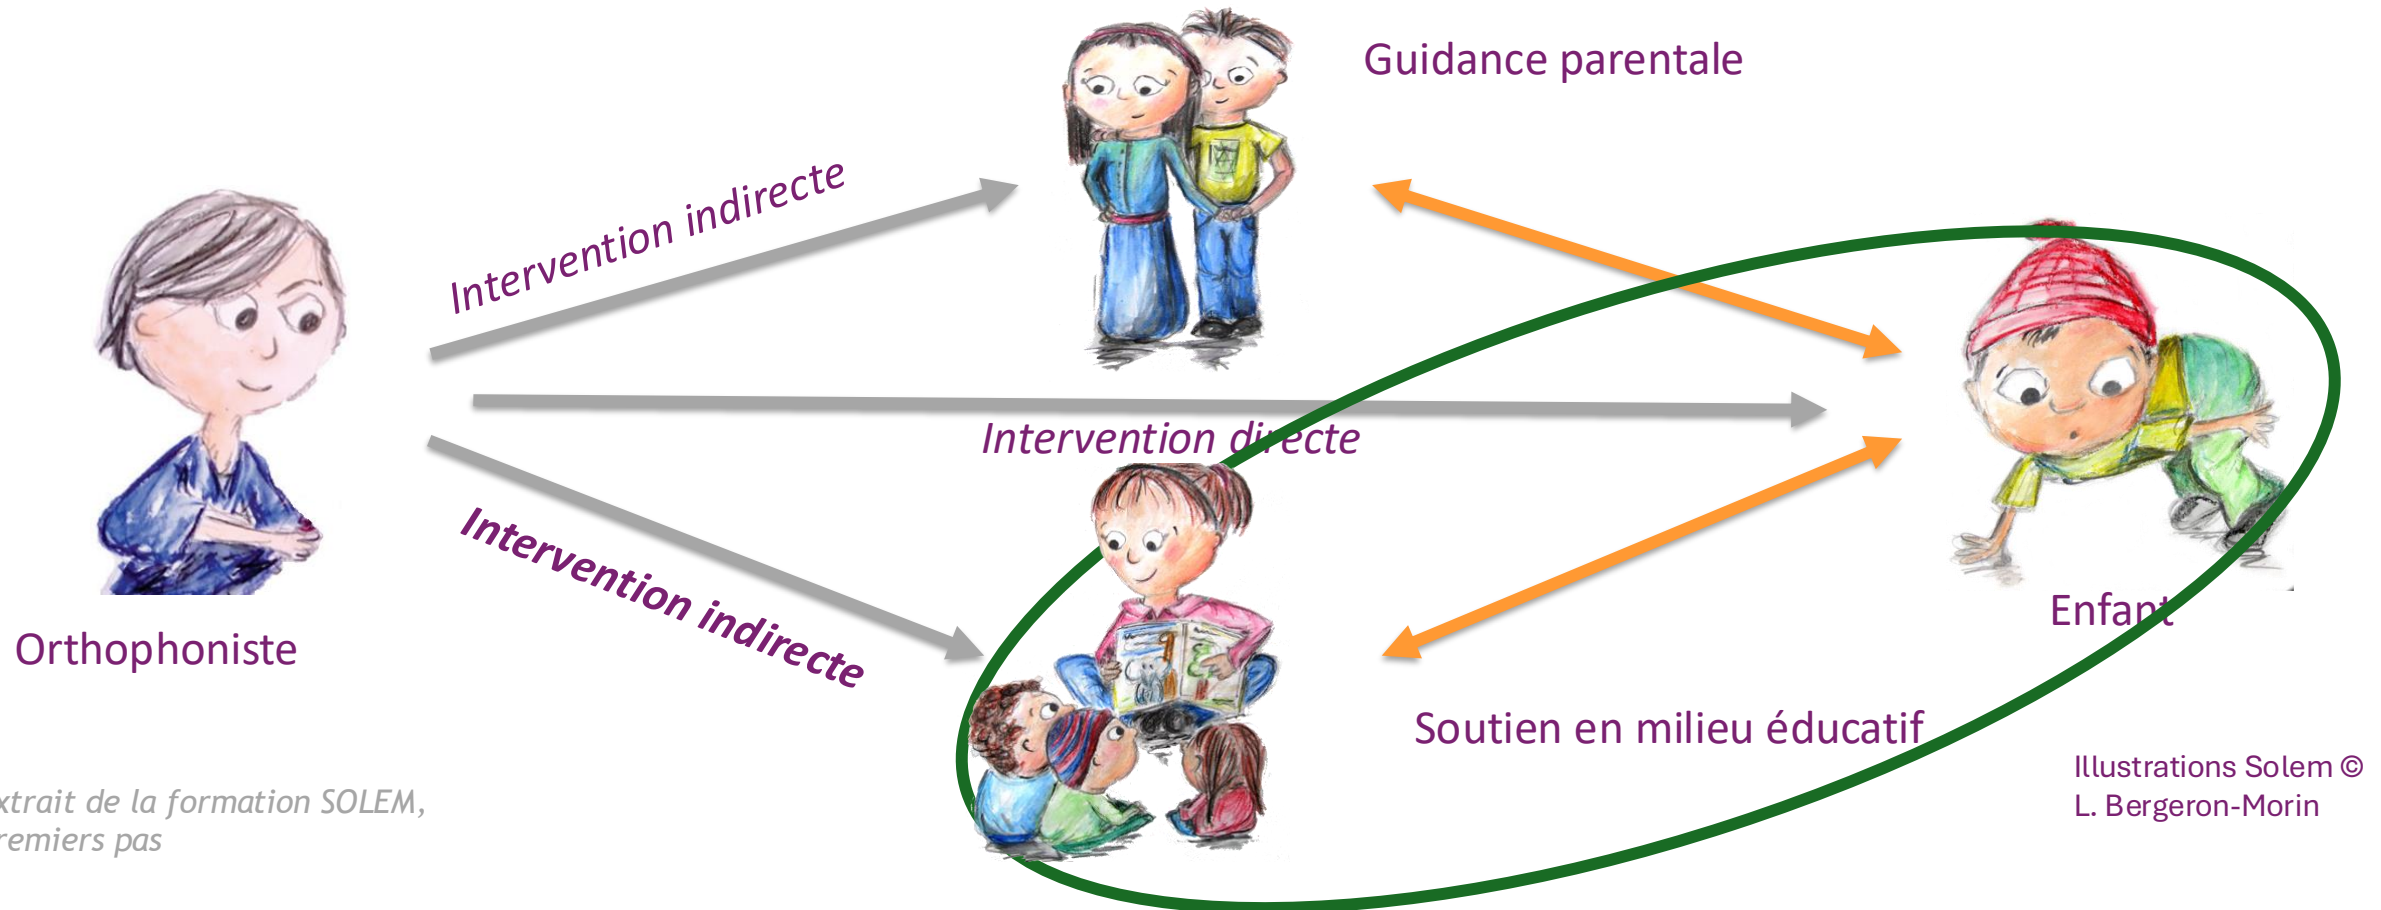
Guidance parentale

Intervention indirecte

Orthophoniste

Intervention directe

Enfant

Intervention indirecte

Soutien en milieu éducatif

xtrait de la formation SOLEM, remiers pas

Illustrations Solem © L. Bergeron-Morin